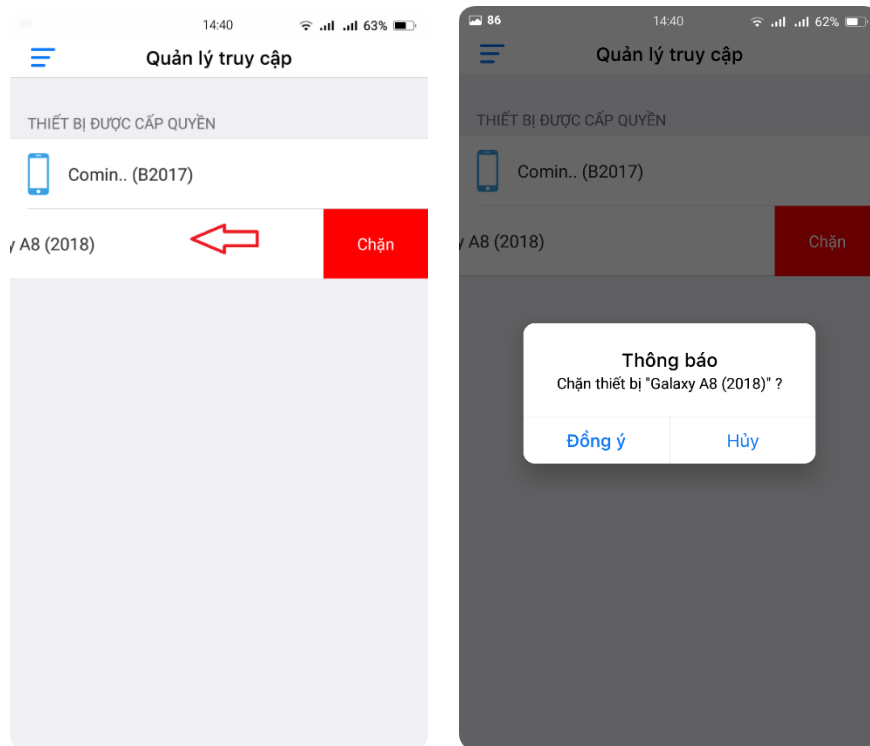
14:40 63%

Quản lý truy cập

THIẾT BỊ ĐƯỢC CẤP QUYỀN

Comin.. (B2017)

y A8 (2018)

Chặn

86 14:40 62%

Quản lý truy cập

THIẾT BỊ ĐƯỢC CẤP QUYỀN

Comin.. (B2017)

y A8 (2018)

Chặn

Thông báo

Chặn thiết bị "Galaxy A8 (2018)" ?

Đồng ý

Hủy